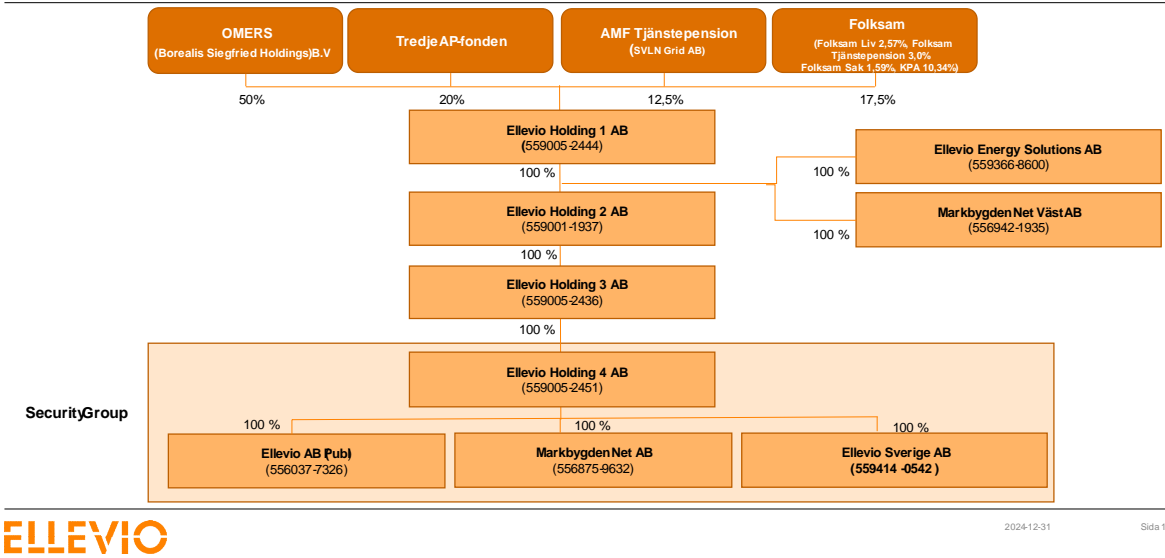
OMERS
(Borealis Siegfried Holdings)B.V

Tredje AP-fonden

AMF Tjänstepension
(SVLN Grid AB)

Folksam
(Folksam Liv 2,57%, Folksam Tjänstepension 3,0% Folksam Sak 1,59%, KPA 10,34%)

50%

20%

12,5%

17,5%

Ellevio Holding 1 AB
(559005-2444)

100 %

Ellevio Energy Solutions AB
(559366-8600)

100 %

Markbygden Net Väst AB
(556942-1935)

100 %

Ellevio Holding 2 AB
(559001-1937)

100 %

Ellevio Holding 3 AB
(559005-2436)

100 %

Security Group

Ellevio Holding 4 AB
(559005-2451)

100 %

100 %

100 %

Ellevio AB (Pub)
(556037-7326)

Markbygden Net AB
(556875-9632)

Ellevio Sverige AB
(559414 -0542 )

ELLEVIO

2024-12-31

Sida 1